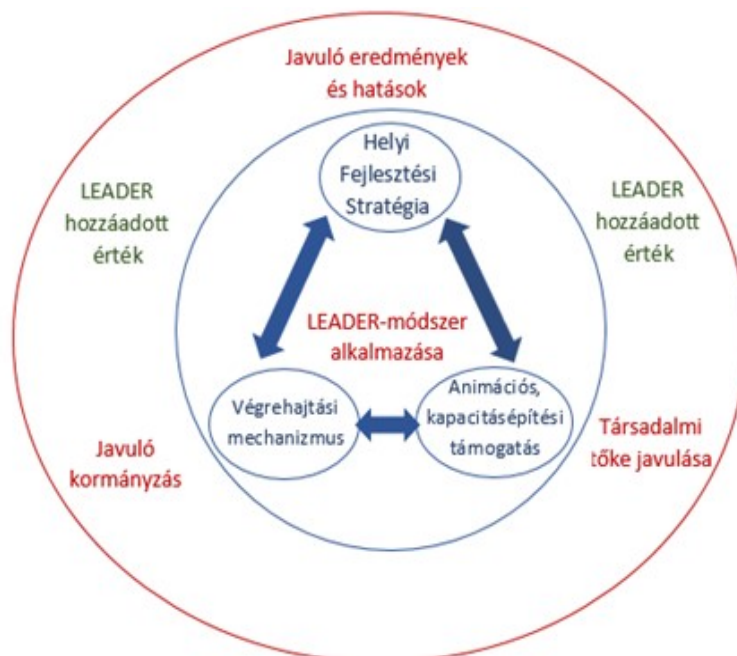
Javuló eredmények és hatások

Helyi Fejlesztési Stratégia

LEADER hozzáadott érték

LEADER hozzáadott érték

LEADER-módszer alkalmazása

Végrehajtási mechanizmus

Animációs, kapacitásépítési támogatás

Javuló kormányzás

Társadalmi tőke javulása